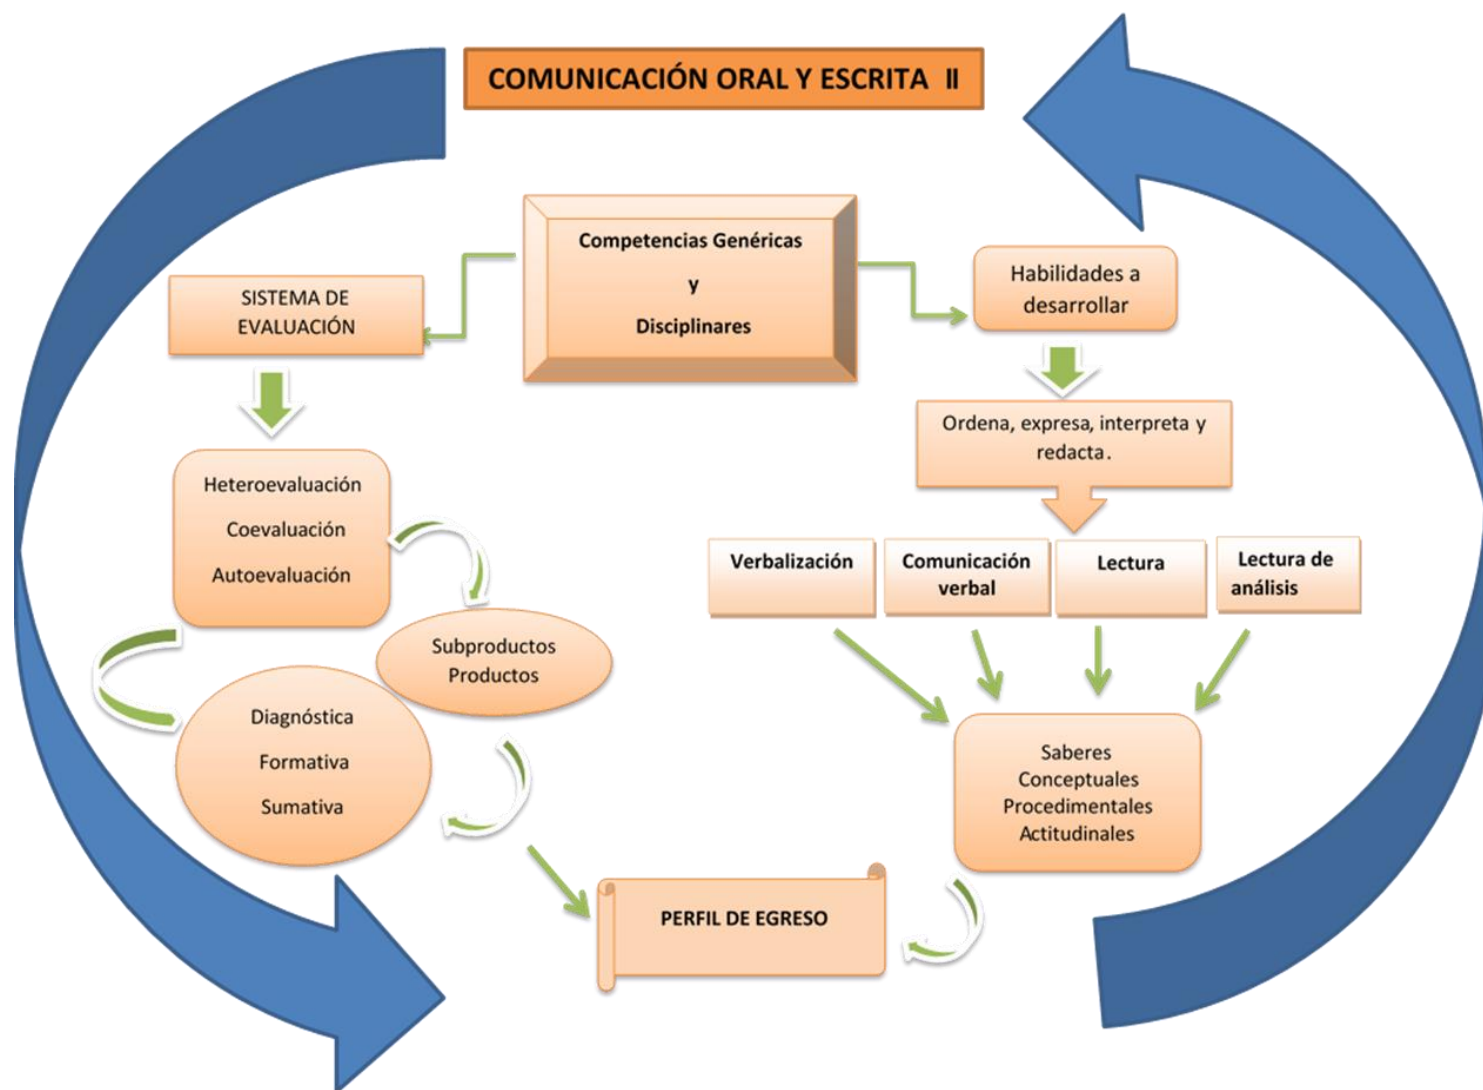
COMUNICACIÓN ORAL Y ESCRITA II

Competencias Genéricas

y

Disciplinares

SISTEMA DE EVALUACIÓN

Habilidades a desarrollar

Heteroevaluación

Coevaluación

Autoevaluación

Ordena, expresa, interpreta y redacta.

Verbalización

Comunicación verbal

Lectura

Lectura de análisis

Subproductos
Productos

Diagnóstica

Formativa

Sumativa

Saberes
Conceptuales
Procedimentales
Actitudinales

PERFIL DE EGRESO